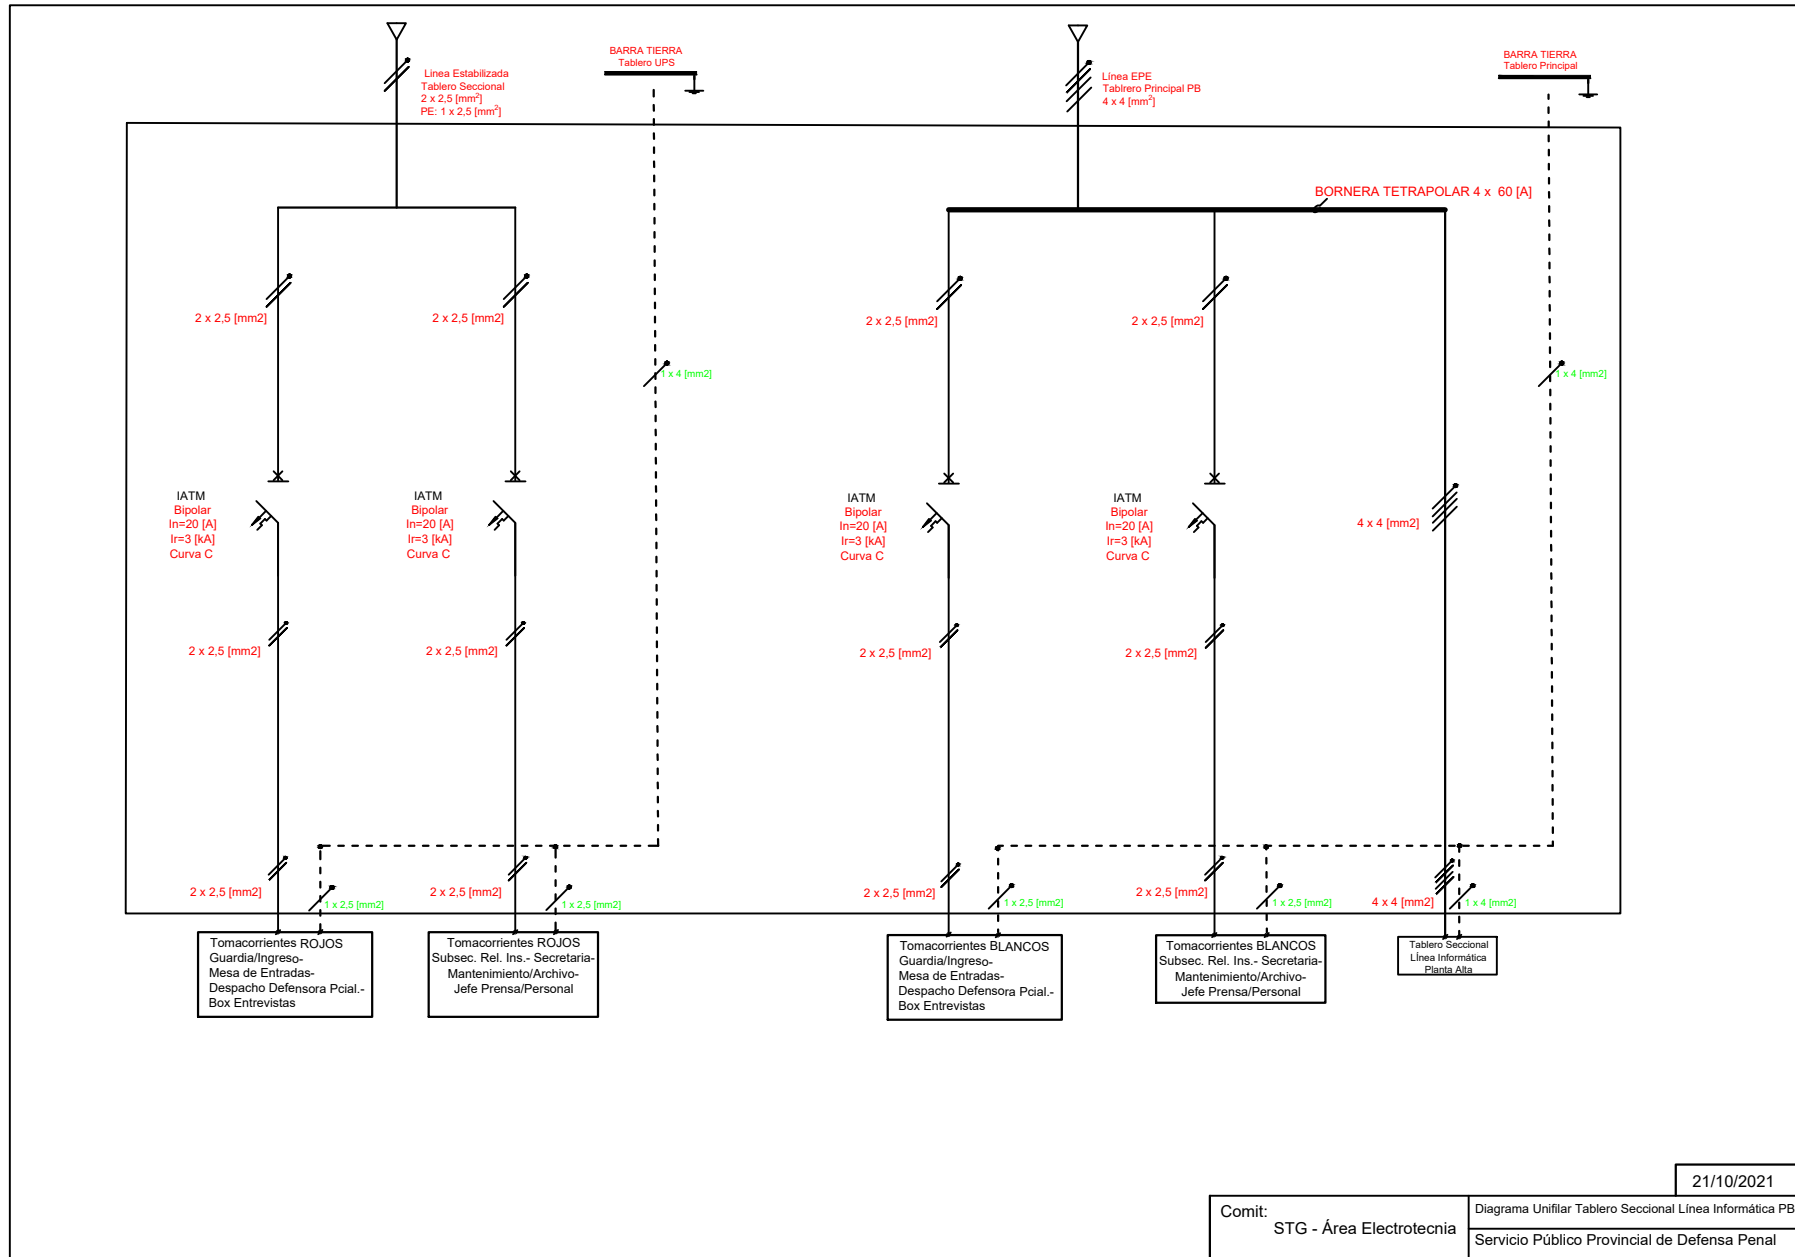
Linea Estabilizada
Tablero Seccional
2 x 2,5 [mm$^2$]
PE: 1 x 2,5 [mm$^2$]

BARRA TIERRA
Tablero UPS

Línea EPE
Tablrero Principal PB
4 x 4 [mm$^2$]

BARRA TIERRA
Tablero Principal

BORNERA TETRAPOLAR 4 x 60 [A]

2 x 2,5 [mm2]
2 x 2,5 [mm2]
1 x 4 [mm2]
2 x 2,5 [mm2]
2 x 2,5 [mm2]
1 x 4 [mm2]

IATM
Bipolar
In=20 [A]
Ir=3 [kA]
Curva C

IATM
Bipolar
In=20 [A]
Ir=3 [kA]
Curva C

IATM
Bipolar
In=20 [A]
Ir=3 [kA]
Curva C

IATM
Bipolar
In=20 [A]
Ir=3 [kA]
Curva C

4 x 4 [mm2]

2 x 2,5 [mm2]
2 x 2,5 [mm2]
2 x 2,5 [mm2]
2 x 2,5 [mm2]

2 x 2,5 [mm2]
1 x 2,5 [mm2]
2 x 2,5 [mm2]
1 x 2,5 [mm2]
2 x 2,5 [mm2]
1 x 2,5 [mm2]
2 x 2,5 [mm2]
1 x 2,5 [mm2]
4 x 4 [mm2]
1 x 4 [mm2]

Tomacorrientes ROJOS
Guardia/Ingreso-
Mesa de Entradas-
Despacho Defensora Pcial.-
Box Entrevistas

Tomacorrientes ROJOS
Subsec. Rel. Ins.- Secretaria-
Mantenimiento/Archivo-
Jefe Prensa/Personal

Tomacorrientes BLANCOS
Guardia/Ingreso-
Mesa de Entradas-
Despacho Defensora Pcial.-
Box Entrevistas

Tomacorrientes BLANCOS
Subsec. Rel. Ins.- Secretaria-
Mantenimiento/Archivo-
Jefe Prensa/Personal

Tablero Seccional
Línea Informática
Planta Alta

21/10/2021
Comit:
STG - Área Electrotecnia
Diagrama Unifilar Tablero Seccional Línea Informática PB
Servicio Público Provincial de Defensa Penal